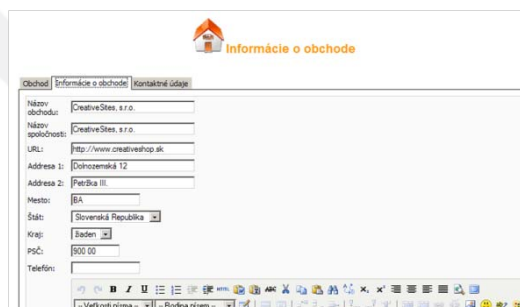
Informácie o obchode

Obchod | Informácie o obchode | Kontaktné údaje

Názov obchodu: CreativeStes, s.r.o.
Názov spoločnosti: CreativeStes, s.r.o.
URL: http://www.creativeshop.sk
Addresa 1: Dolnozemská 12
Addresa 2: Petržka III.
Mesto: BA
Štát: Slovenská Republika
Kraj: žiaden
PSČ: 900 00
Telefón:

-- Veľkosti písma -- | -- Rodina písem --